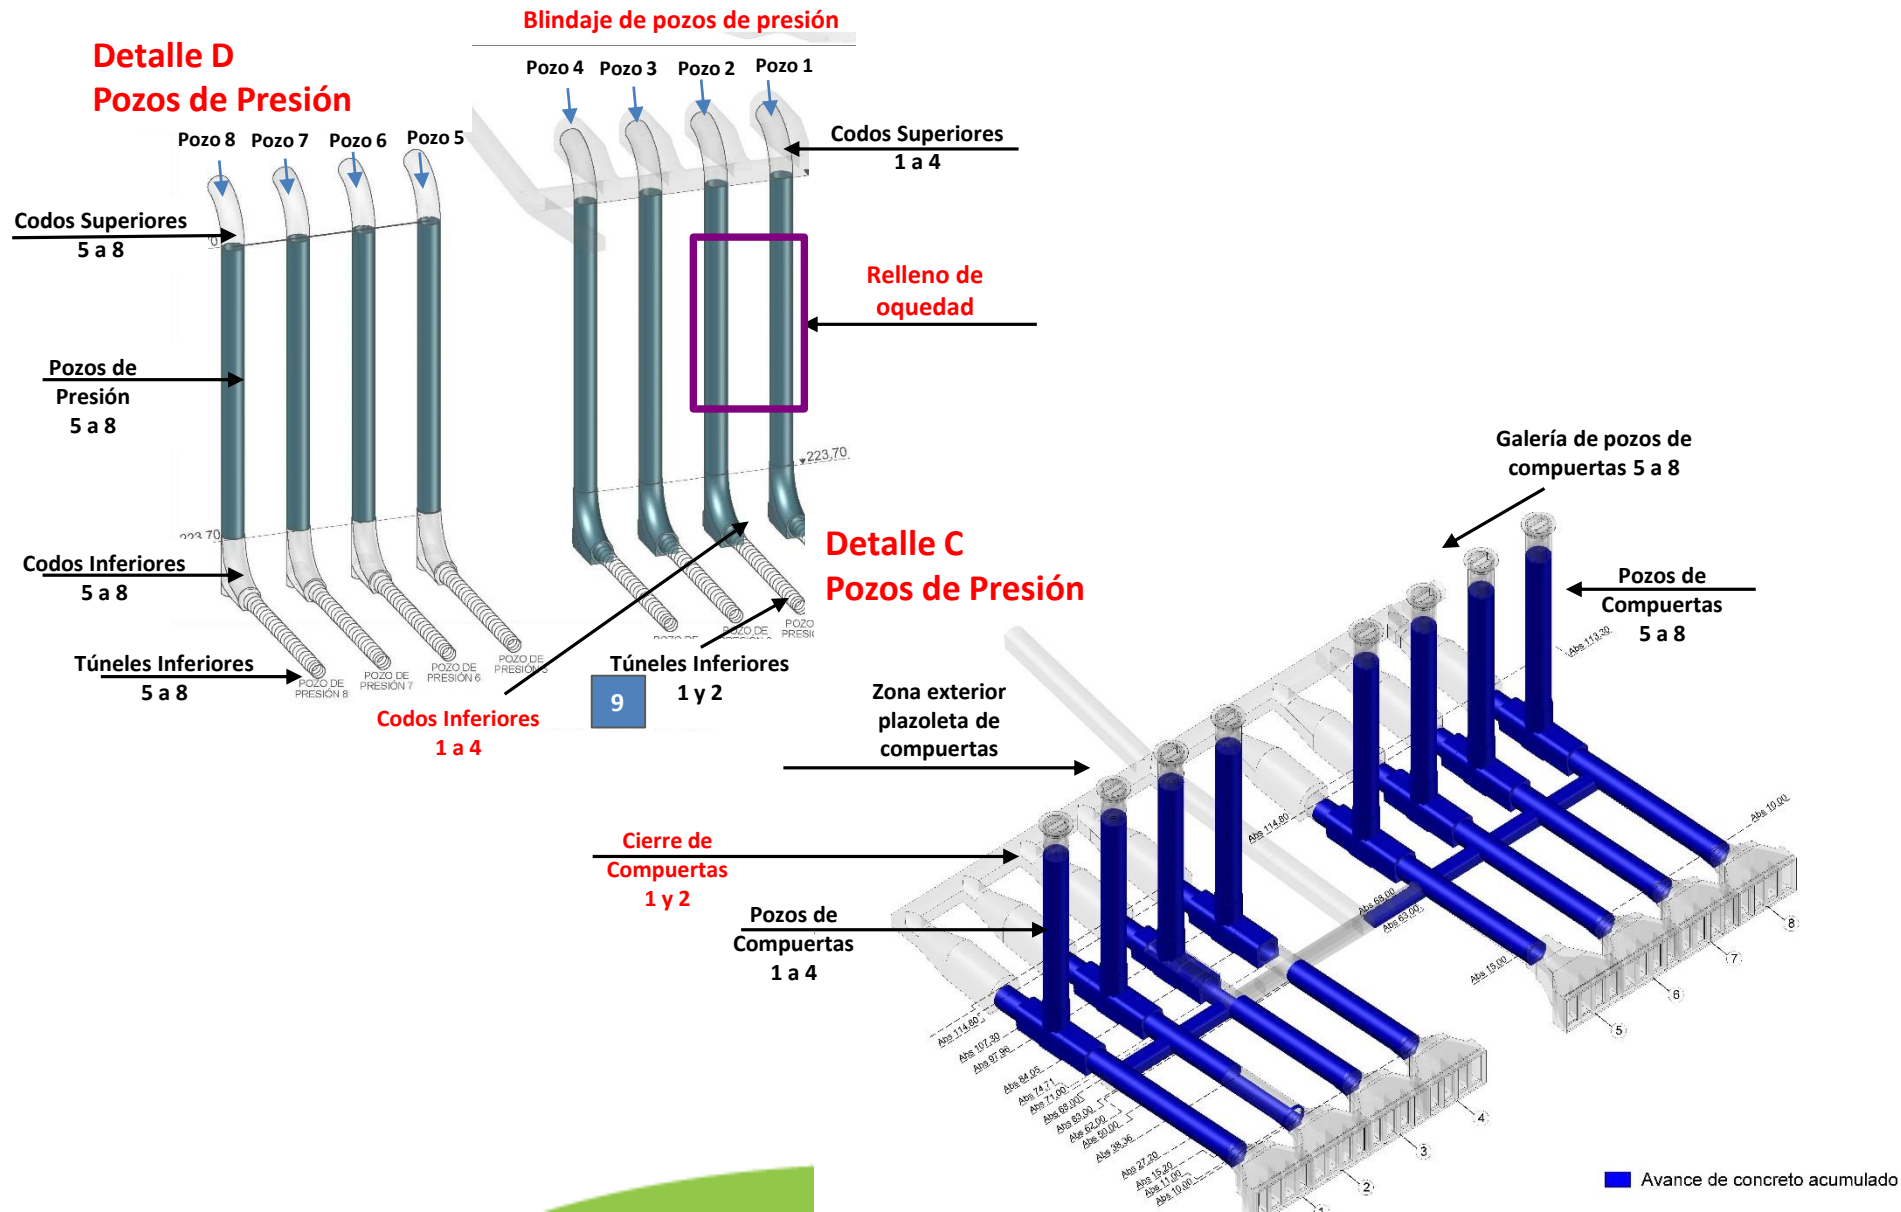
Blindaje de pozos de presión

Detalle D
Pozos de Presión

Pozo 4 Pozo 3 Pozo 2 Pozo 1

Pozo 8 Pozo 7 Pozo 6 Pozo 5

Codos Superiores
1 a 4

Codos Superiores
5 a 8

Relleno de oquedad

Pozos de Presión
5 a 8

223,70

223,70

Codos Inferiores
5 a 8

Túneles Inferiores
5 a 8

POZO DE PRESIÓN 8
POZO DE PRESIÓN 7
POZO DE PRESIÓN 6
POZO DE PRESIÓN 5
POZO DE PRESIÓN
POZO PRESI

Detalle C
Pozos de Presión

Túneles Inferiores
1 y 2

9

Codos Inferiores
1 a 4

Galería de pozos de compuertas 5 a 8

Pozos de Compuertas
5 a 8

Zona exterior plazoleta de compuertas

Cierre de Compuertas
1 y 2

Pozos de Compuertas
1 a 4

Abs 113,30
Abs 114,80
Abs 10,00
Abs 68,00
Abs 63,00
Abs 15,00
Abs 114,80
Abs 107,30
Abs 97,96
Abs 84,05
Abs 74,71
Abs 71,00
Abs 69,00
Abs 63,00
Abs 62,00
Abs 50,00
Abs 38,36
Abs 27,20
Abs 15,20
Abs 11,00
Abs 10,00

1 2 3 4 5 6 7 8

Avance de concreto acumulado